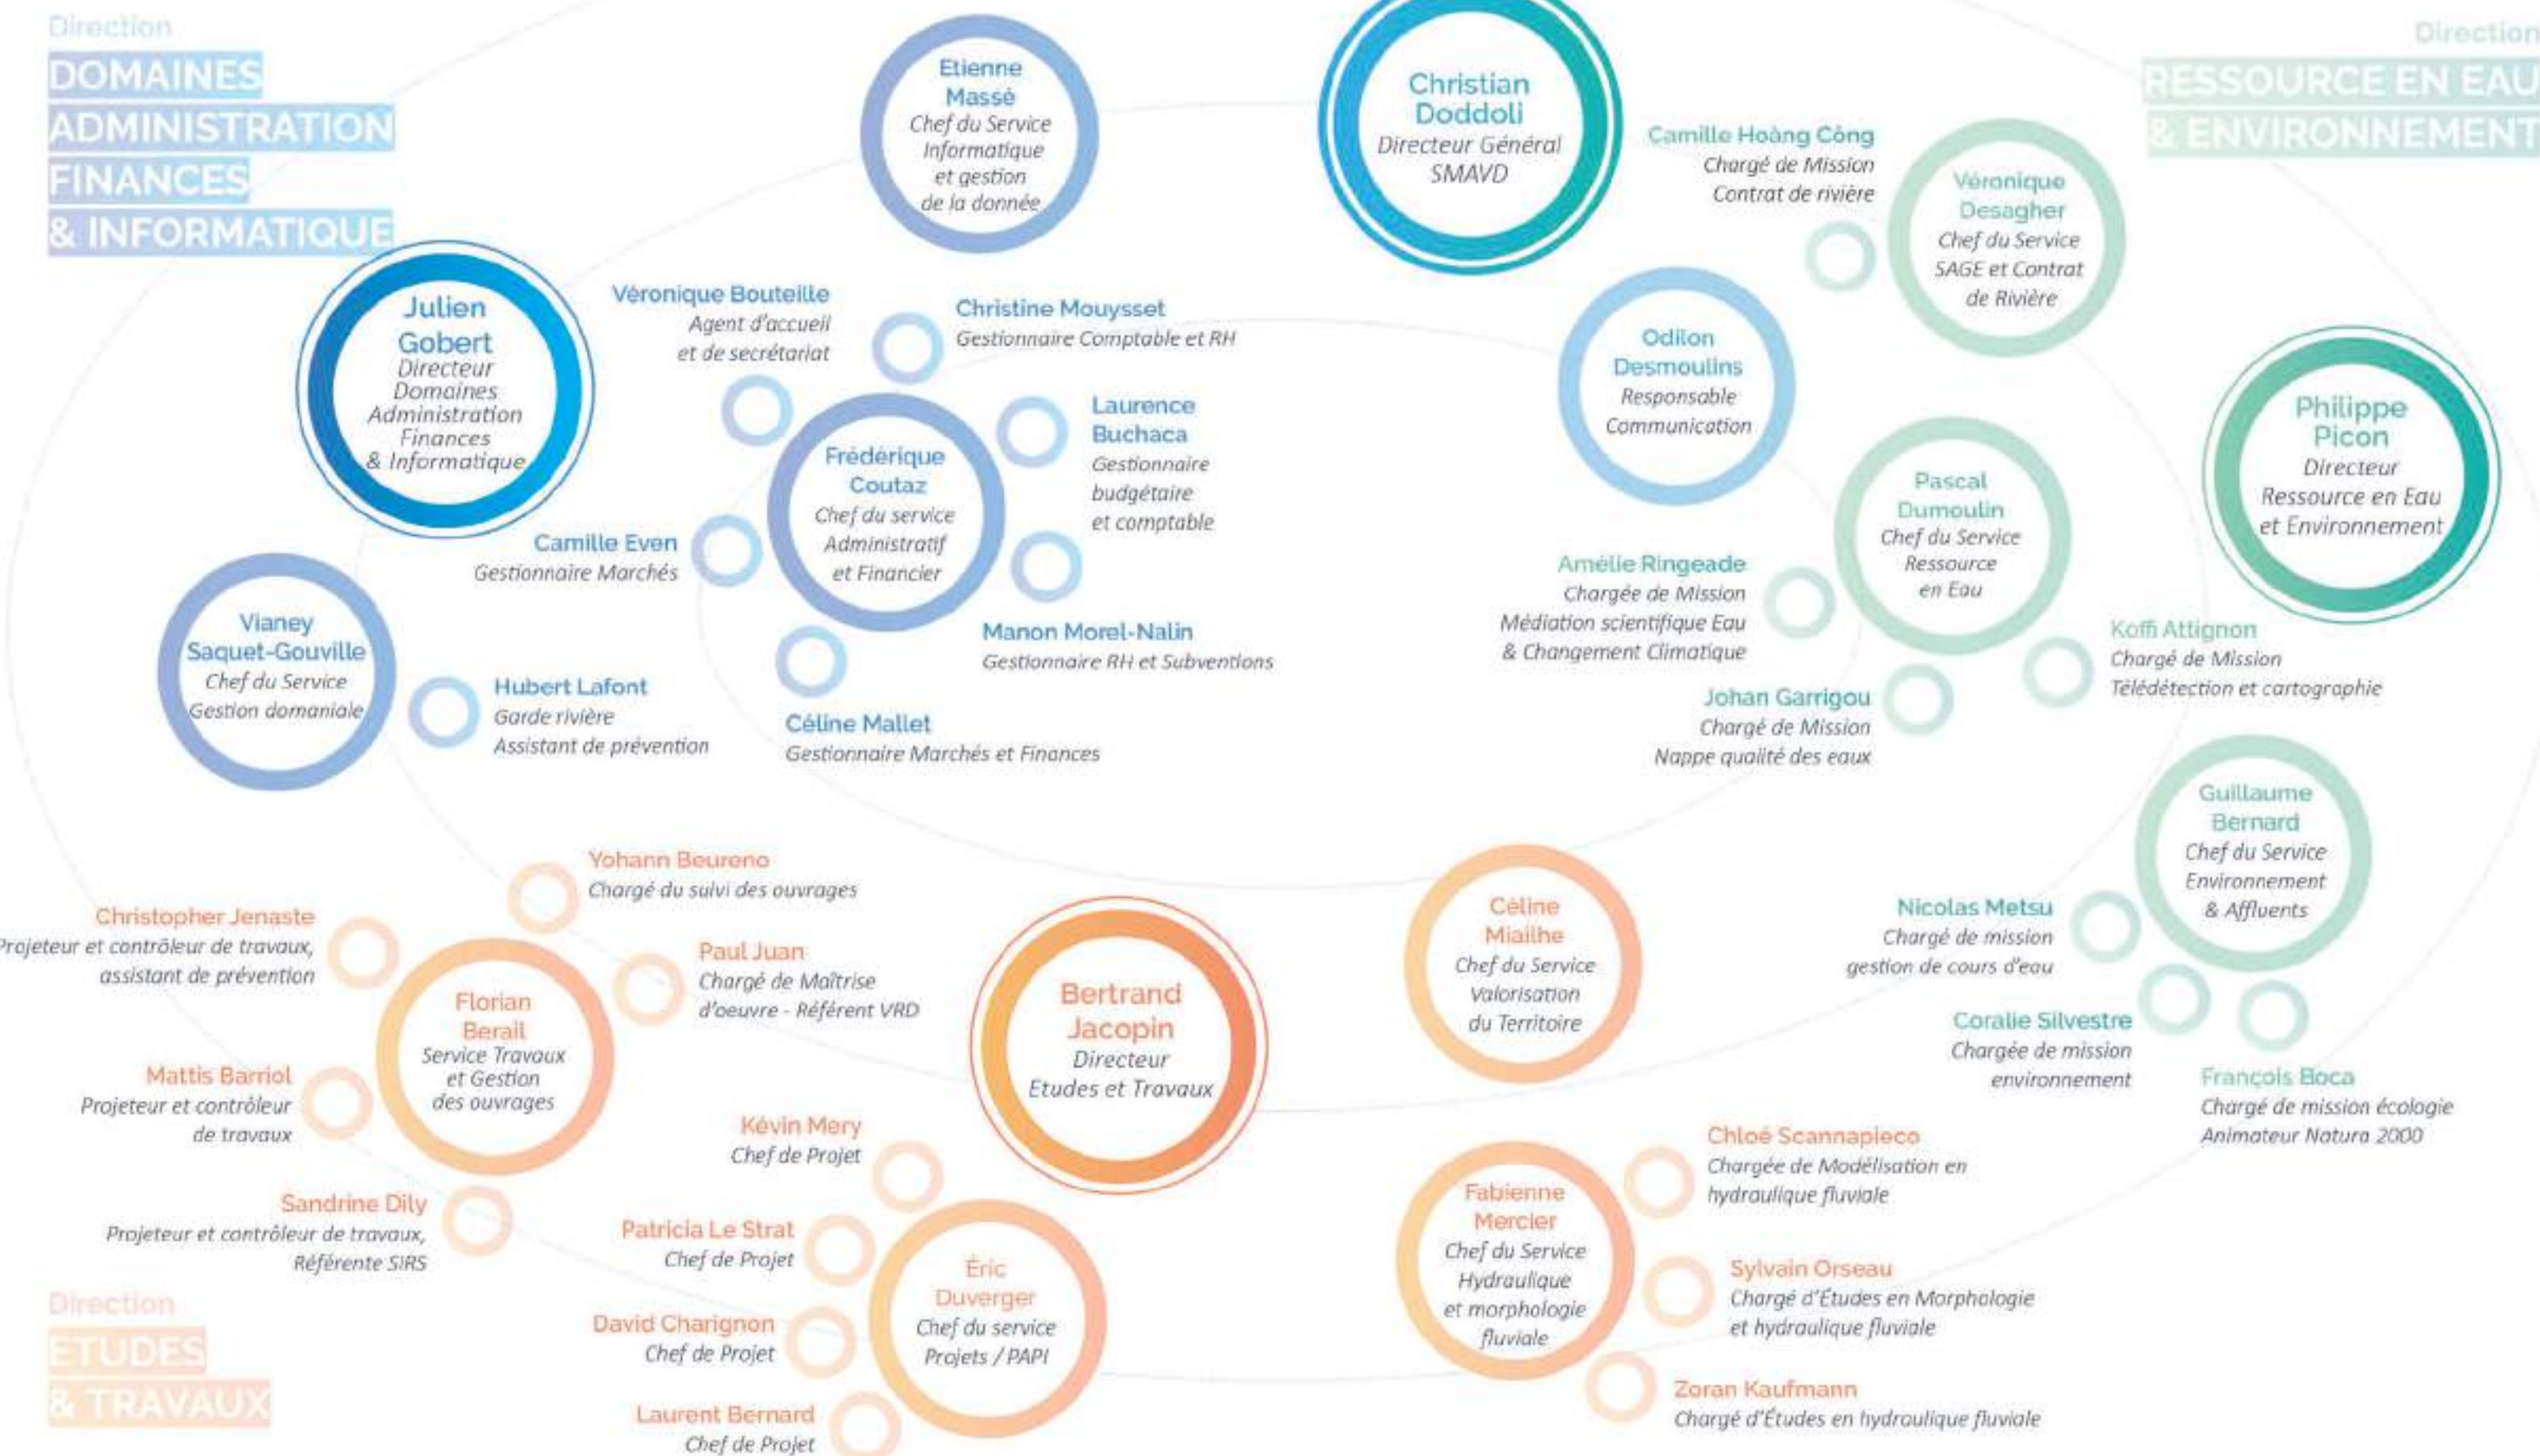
Direction
DOMAINES
ADMINISTRATION
FINANCES
& INFORMATIQUE

Etienne Massé
Chef du Service Informatique et gestion de la donnée

Christian Doddoli
Directeur Général SMAVD

Direction
RESSOURCE EN EAU
& ENVIRONNEMENT

Camille Hoàng Công
Chargé de Mission Contrat de rivière

Véronique Desagher
Chef du Service SAGE et Contrat de Rivière

Julien Gobert
Directeur Domaines Administration Finances & Informatique

Véronique Bouteille
Agent d'accueil et de secrétariat

Christine Mouysset
Gestionnaire Comptable et RH

Odilon Desmoulins
Responsable Communication

Laurence Buchaca
Gestionnaire budgétaire et comptable

Frédérique Coutaz
Chef du service Administratif et Financier

Philippe Picon
Directeur Ressource en Eau et Environnement

Pascal Dumoulin
Chef du Service Ressource en Eau

Camille Even
Gestionnaire Marchés

Amélie Ringeade
Chargée de Mission Médiation scientifique Eau & Changement Climatique

Vianey Saquet-Gouville
Chef du Service Gestion domaniale

Manon Morel-Nalin
Gestionnaire RH et Subventions

Koffi Attignon
Chargé de Mission Télédétection et cartographie

Hubert Lafont
Garde rivière
Assistant de prévention

Céline Mallet
Gestionnaire Marchés et Finances

Johan Garrigou
Chargé de Mission Nappe qualité des eaux

Guillaume Bernard
Chef du Service Environnement & Affluents

Yohann Beureno
Chargé du suivi des ouvrages

Christopher Jenaste
Projeteur et contrôleur de travaux, assistant de prévention

Paul Juan
Chargé de Maîtrise d'oeuvre - Référent VRD

Bertrand Jacopin
Directeur Etudes et Travaux

Céline Miailhe
Chef du Service Valorisation du Territoire

Nicolas Metsu
Chargé de mission gestion de cours d'eau

Florian Berail
Service Travaux et Gestion des ouvrages

Coralie Silvestre
Chargée de mission environnement

Mattis Barriol
Projeteur et contrôleur de travaux

François Boca
Chargé de mission écologie
Animateur Natura 2000

Kévin Mery
Chef de Projet

Chloé Scannapieco
Chargée de Modélisation en hydraulique fluviale

Sandrine Dily
Projeteur et contrôleur de travaux, Référente SIRS

Fabienne Mercier
Chef du Service Hydraulique et morphologie fluviale

Patricia Le Strat
Chef de Projet

Éric Duverger
Chef du service Projets / PAPI

Sylvain Orseau
Chargé d'Études en Morphologie et hydraulique fluviale

Direction
ETUDES
& TRAVAUX

David Charignon
Chef de Projet

Zoran Kaufmann
Chargé d'Études en hydraulique fluviale

Laurent Bernard
Chef de Projet